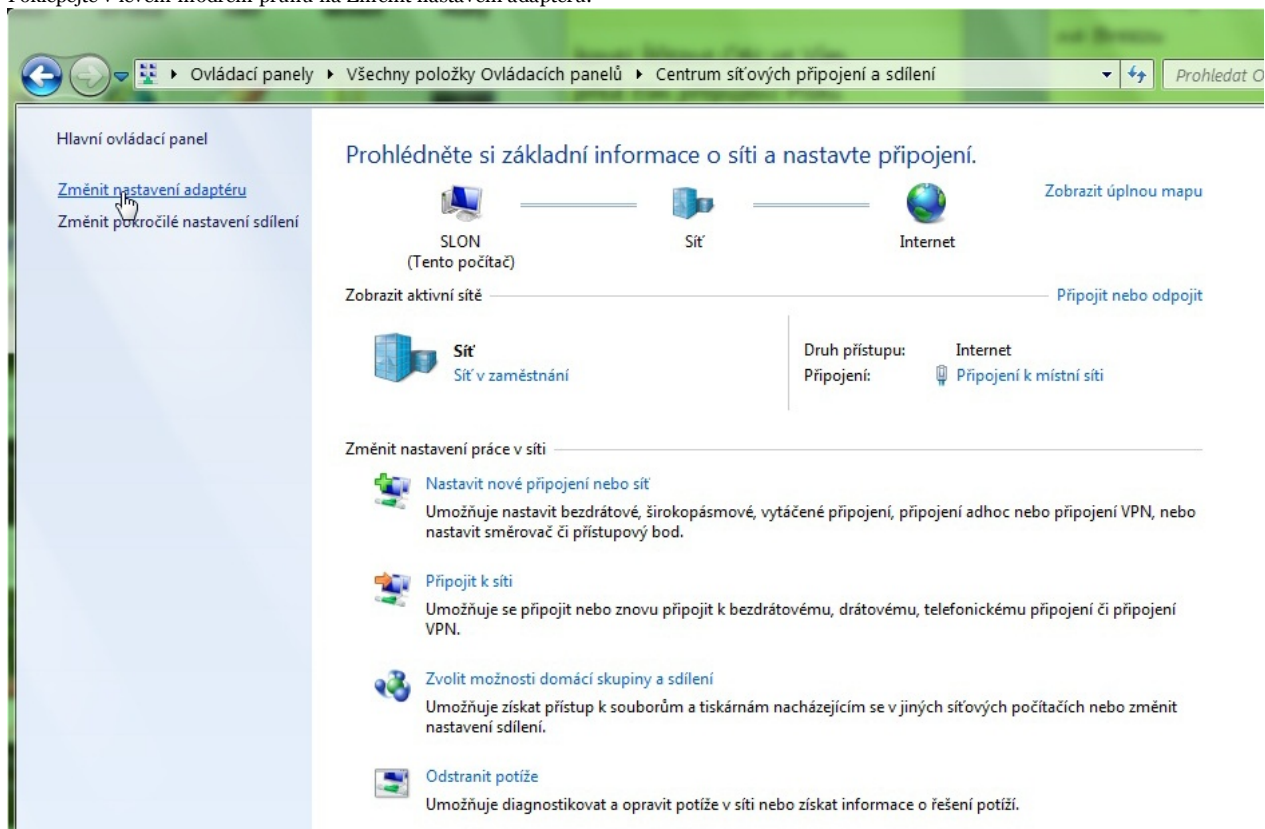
Poklepejte v levém modrém prahu na Změnit nastavení adaptéru.

Ovládací panely ▸ Všechny položky Ovládacích panelů ▸ Centrum síťových připojení a sdílení

Prohledat O

Hlavní ovládací panel

Změnit nastavení adaptéru

Změnit pokročilé nastavení sdílení

Prohlédněte si základní informace o síti a nastavte připojení.

Zobrazit úplnou mapu

SLON
(Tento počítač)

Síť

Internet

Zobrazit aktivní sítě

Připojit nebo odpojit

Síť
Síť v zaměstnání

Druh přístupu: Internet
Připojení: Připojení k místní síti

Změnit nastavení práce v síti

Nastavit nové připojení nebo síť
Umožňuje nastavit bezdrátové, širokopásmové, vytáčené připojení, připojení adhoc nebo připojení VPN, nebo nastavit směrovač či přístupový bod.

Připojit k síti
Umožňuje se připojit nebo znovu připojit k bezdrátovému, drátovému, telefonickému připojení či připojení VPN.

Zvolit možnosti domácí skupiny a sdílení
Umožňuje získat přístup k souborům a tiskárnám nacházejícím se v jiných síťových počítačích nebo změnit nastavení sdílení.

Odstranit potíže
Umožňuje diagnostikovat a opravit potíže v síti nebo získat informace o řešení potíží.